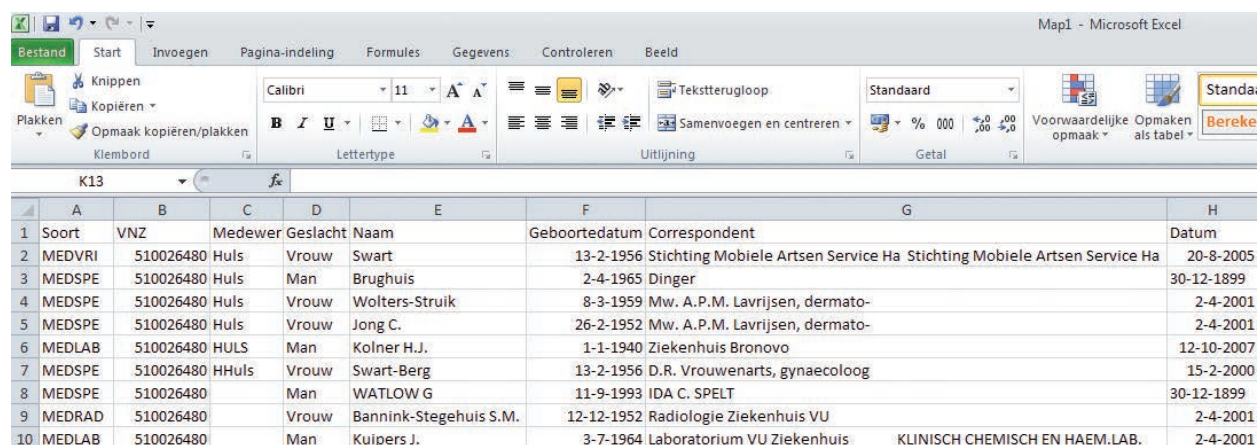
Map1 - Microsoft Excel

Bestand | Start | Invoegen | Pagina-indeling | Formules | Gegevens | Controleren | Beeld

Knippen
Kopiëren
Plakken
Opmaak kopiëren/plakken
Klembord

Calibri | 11
B I U
Lettertype

Tekstterugloop
Samenvoegen en centreren
Uitlijning

Standaard
% 000
Getal

Voorwaardelijke opmaak | Opmaken als tabel | Standaa | Bereke

K13 | $f_x$

| | A | B | C | D | E | F | G | H |
|---|---|---|---|---|---|---|---|---|
| 1 | Soort | VNZ | Medewer | Geslacht | Naam | Geboortedatum | Correspondent | Datum |
| 2 | MEDVRI | 510026480 | Huls | Vrouw | Swart | 13-2-1956 | Stichting Mobiele Artsen Service Ha Stichting Mobiele Artsen Service Ha | 20-8-2005 |
| 3 | MEDSPE | 510026480 | Huls | Man | Brughuis | 2-4-1965 | Dinger | 30-12-1899 |
| 4 | MEDSPE | 510026480 | Huls | Vrouw | Wolters-Struik | 8-3-1959 | Mw. A.P.M. Lavrijsen, dermato- | 2-4-2001 |
| 5 | MEDSPE | 510026480 | Huls | Vrouw | Jong C. | 26-2-1952 | Mw. A.P.M. Lavrijsen, dermato- | 2-4-2001 |
| 6 | MEDLAB | 510026480 | HULS | Man | Kolner H.J. | 1-1-1940 | Ziekenhuis Bronovo | 12-10-2007 |
| 7 | MEDSPE | 510026480 | HHuls | Vrouw | Swart-Berg | 13-2-1956 | D.R. Vrouwenarts, gynaecoloog | 15-2-2000 |
| 8 | MEDSPE | 510026480 | | Man | WATLOW G | 11-9-1993 | IDA C. SPELT | 30-12-1899 |
| 9 | MEDRAD | 510026480 | | Vrouw | Bannink-Stegehuis S.M. | 12-12-1952 | Radiologie Ziekenhuis VU | 2-4-2001 |
| 10 | MEDLAB | 510026480 | | Man | Kuipers J. | 3-7-1964 | Laboratorium VU Ziekenhuis KLINISCH CHEMISCH EN HAEM.LAB. | 2-4-2001 |